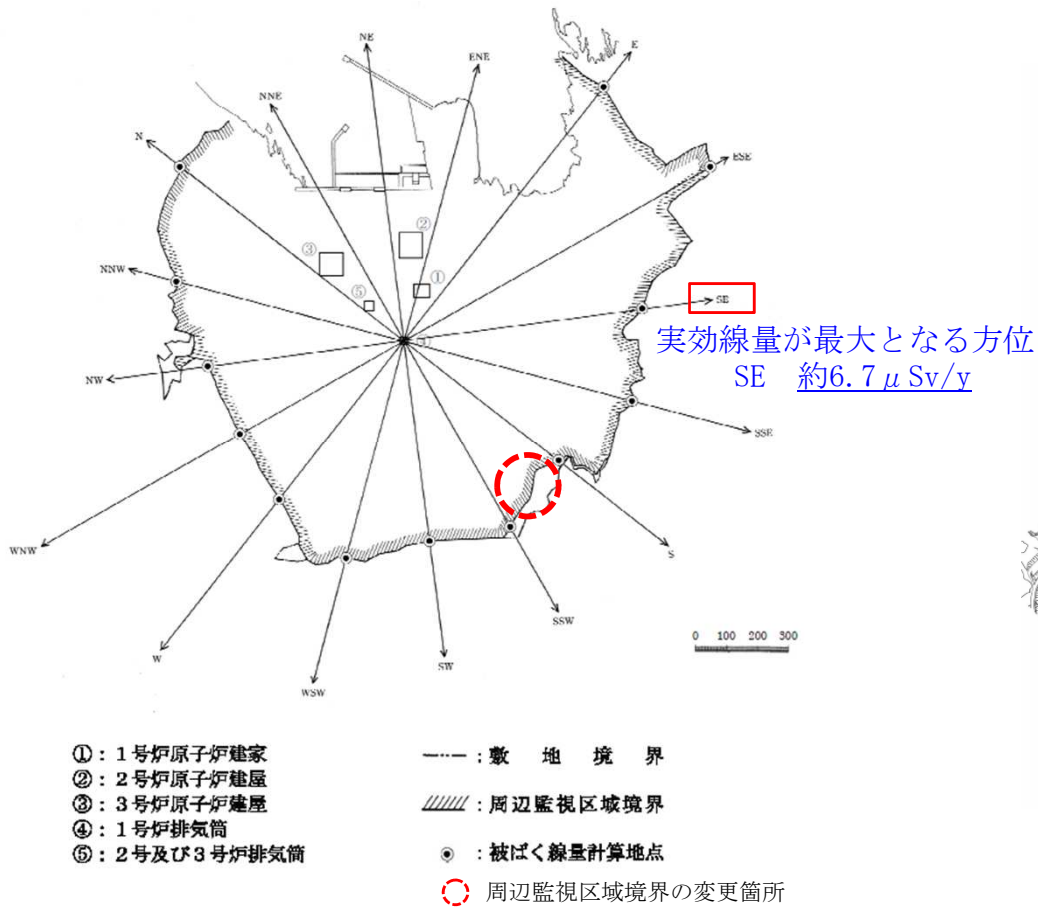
NE
ENE
E
NNE
N
ESE
②
③
①
NNW
⑤
SE
④
NW
SSE
S
WNW
SSW
W
SW
WSW
0 100 200 300

実効線量が最大となる方位
SE　約6.7$\mu$Sv/y

①：1号炉原子炉建家
②：2号炉原子炉建屋
③：3号炉原子炉建屋
④：1号炉排気筒
⑤：2号及び3号炉排気筒

：敷　地　境　界
：周辺監視区域境界
：被ばく線量計算地点
周辺監視区域境界の変更箇所